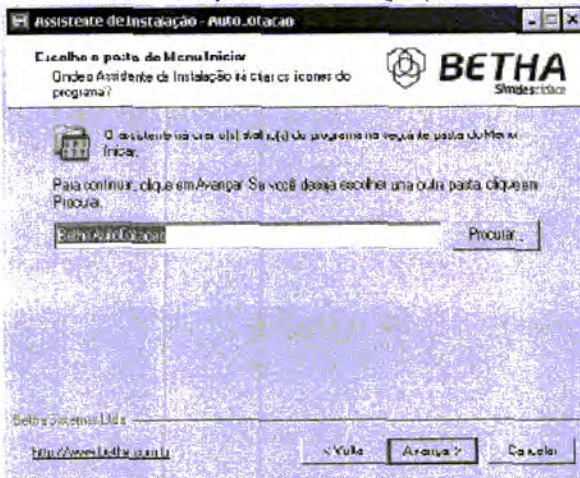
Assistente de Instalação - Auto_otacao

Escolha a pasta do Menu Iniciar
Onde o Assistente de Instalação irá criar os ícones do programa?

BETHA
Simplesmente

O assistente irá criar o(s) atalho(s) do programa na seguinte pasta do Menu Iniciar.

Para continuar, clique em Avançar. Se você deseja escolher uma outra pasta, clique em Procurar.

Betha Auto_otacao

Procurar...

Betha Sistemas Ltda.

http://www.betha.com.br

< Voltar

Avançar >

Cancelar